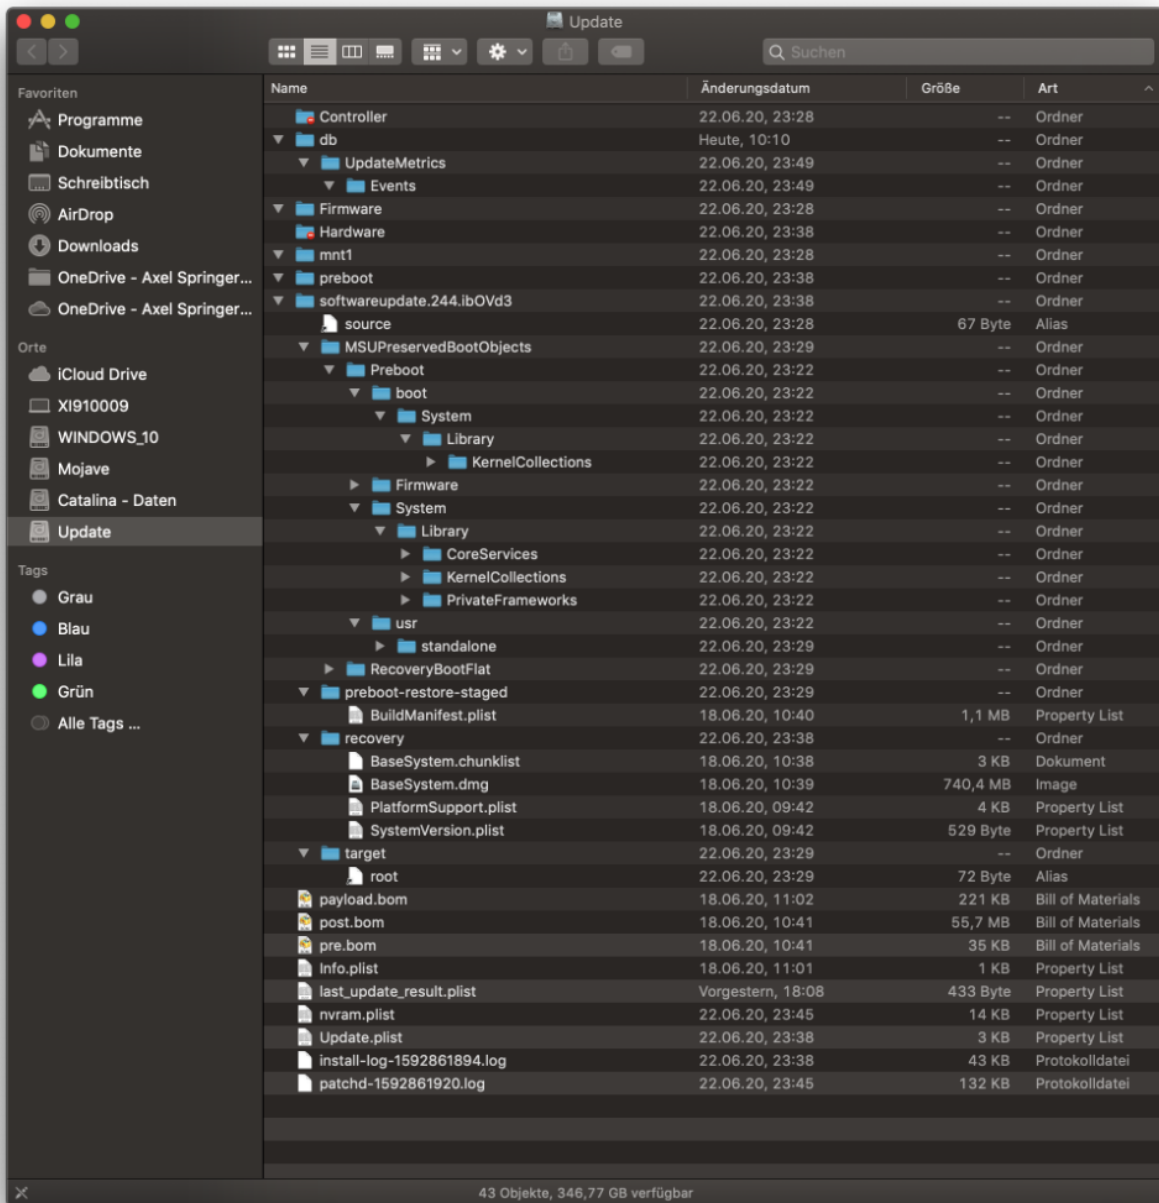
Update

Suchen

Favoriten
Programme
Dokumente
Schreibtisch
AirDrop
Downloads
OneDrive - Axel Springer...
OneDrive - Axel Springer...

Orte
iCloud Drive
XI910009
WINDOWS_10
Mojave
Catalina - Daten
Update

Tags
Grau
Blau
Lila
Grün
Alle Tags ...

| Name | Änderungsdatum | Größe | Art |
|---|---|---|---|
| Controller | 22.06.20, 23:28 | -- | Ordner |
| db | Heute, 10:10 | -- | Ordner |
| UpdateMetrics | 22.06.20, 23:49 | -- | Ordner |
| Events | 22.06.20, 23:49 | -- | Ordner |
| Firmware | 22.06.20, 23:28 | -- | Ordner |
| Hardware | 22.06.20, 23:38 | -- | Ordner |
| mnt1 | 22.06.20, 23:28 | -- | Ordner |
| preboot | 22.06.20, 23:38 | -- | Ordner |
| softwareupdate.244.ibOVd3 | 22.06.20, 23:38 | -- | Ordner |
| source | 22.06.20, 23:28 | 67 Byte | Alias |
| MSUPreservedBootObjects | 22.06.20, 23:29 | -- | Ordner |
| Preboot | 22.06.20, 23:22 | -- | Ordner |
| boot | 22.06.20, 23:22 | -- | Ordner |
| System | 22.06.20, 23:22 | -- | Ordner |
| Library | 22.06.20, 23:22 | -- | Ordner |
| KernelCollections | 22.06.20, 23:22 | -- | Ordner |
| Firmware | 22.06.20, 23:22 | -- | Ordner |
| System | 22.06.20, 23:22 | -- | Ordner |
| Library | 22.06.20, 23:22 | -- | Ordner |
| CoreServices | 22.06.20, 23:22 | -- | Ordner |
| KernelCollections | 22.06.20, 23:22 | -- | Ordner |
| PrivateFrameworks | 22.06.20, 23:22 | -- | Ordner |
| usr | 22.06.20, 23:22 | -- | Ordner |
| standalone | 22.06.20, 23:29 | -- | Ordner |
| RecoveryBootFlat | 22.06.20, 23:29 | -- | Ordner |
| preboot-restore-staged | 22.06.20, 23:29 | -- | Ordner |
| BuildManifest.plist | 18.06.20, 10:40 | 1,1 MB | Property List |
| recovery | 22.06.20, 23:38 | -- | Ordner |
| BaseSystem.chunklist | 18.06.20, 10:38 | 3 KB | Dokument |
| BaseSystem.dmg | 18.06.20, 10:39 | 740,4 MB | Image |
| PlatformSupport.plist | 18.06.20, 09:42 | 4 KB | Property List |
| SystemVersion.plist | 18.06.20, 09:42 | 529 Byte | Property List |
| target | 22.06.20, 23:29 | -- | Ordner |
| root | 22.06.20, 23:29 | 72 Byte | Alias |
| payload.bom | 18.06.20, 11:02 | 221 KB | Bill of Materials |
| post.bom | 18.06.20, 10:41 | 55,7 MB | Bill of Materials |
| pre.bom | 18.06.20, 10:41 | 35 KB | Bill of Materials |
| Info.plist | 18.06.20, 11:01 | 1 KB | Property List |
| last_update_result.plist | Vorgestern, 18:08 | 433 Byte | Property List |
| nvram.plist | 22.06.20, 23:45 | 14 KB | Property List |
| Update.plist | 22.06.20, 23:38 | 3 KB | Property List |
| install-log-1592861894.log | 22.06.20, 23:38 | 43 KB | Protokolldatei |
| patchd-1592861920.log | 22.06.20, 23:45 | 132 KB | Protokolldatei |

43 Objekte, 346,77 GB verfügbar